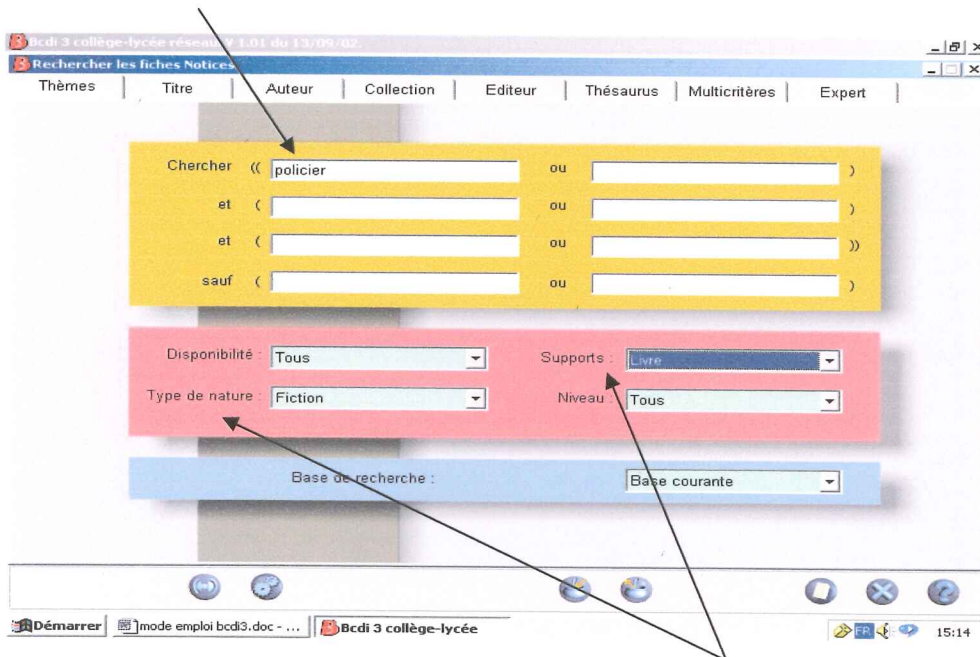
Bcdi 3 collège-lycée réseau V 1.01 du 13/09/02

Rechercher les fiches Notices

Thèmes | Titre | Auteur | Collection | Editeur | Thésaurus | Multicritères | Expert

Chercher (( policier ou )

et ( ou )

et ( ou ))

sauf ( ou )

Disponibilité : Tous

Supports : Livre

Type de nature : Fiction

Niveau : Tous

Base de recherche : Base courante

Démarrer | mode emploi bcdi3.doc - ... | Bcdi 3 collège-lycée

FR 15:14